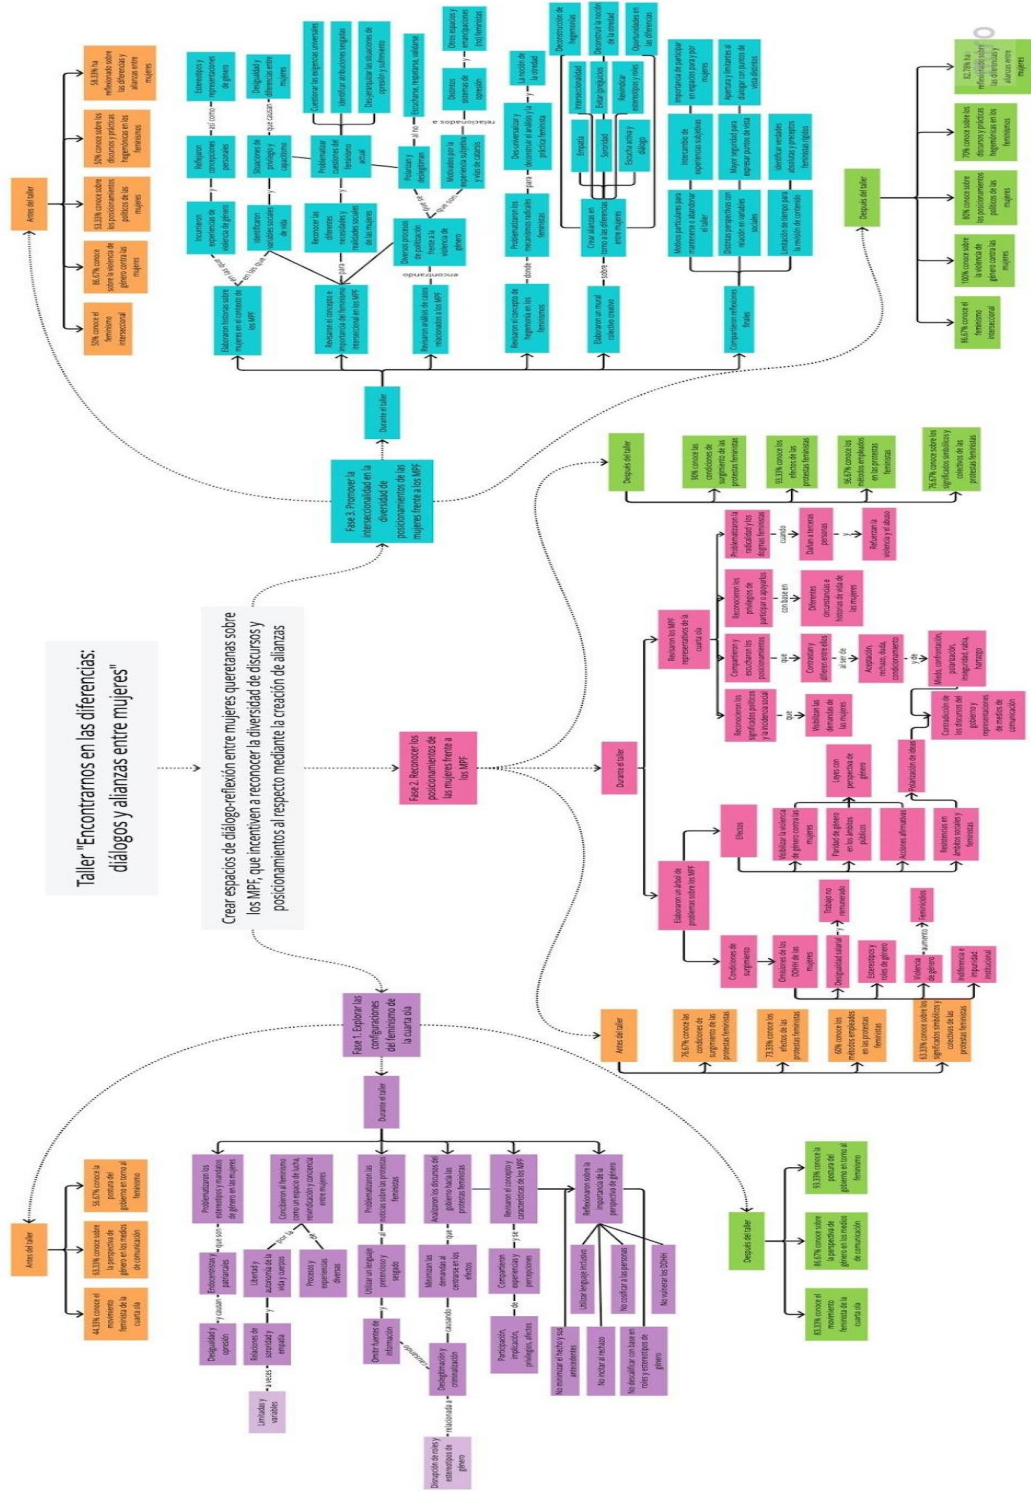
Taller "Encontrarnos en las diferencias: diálogos y alianzas entre mujeres"

Crear espacios de diálogo-reflexión entre mujeres queretanas sobre los MPF, que incentiven a reconocer la diversidad de discursos y posicionamientos al respecto mediante la creación de alianzas

Fase 1. Explorar las configuraciones del feminismo de la cuarta ola

Antes del taller

44.33% conoce el movimiento feminista de la cuarta ola

63.33% conoce sobre la perspectiva de género en los medios de comunicación

56.67% conoce la postura del gobierno en torno al feminismo

Durante el taller

Problematizaron los estereotipos y mandatos de género en las mujeres

Concibieron al feminismo como un espacio de lucha, reivindicación y conciencia entre mujeres

Problematizaron las críticas sobre las protestas feministas

Analizaron los discursos del gobierno hacia las protestas feministas

Revisaron el concepto y características de los MPF

Reflexionaron sobre la importancia de la perspectiva de género

Endocentrismo y patriarcado

Desigualdad y opresión

Libertad y autonomía de la vida y cuerpos

Relaciones de sororidad y empatía

Limitadas y variables

Procesos y experiencias diversas

Utilizar un lenguaje pretencioso y sesgado

Omitir fuentes de información

Minimizan las demandas al centrarse en los efectos

Deslegitimación y criminalización

Disrupción de roles y estereotipos de género

Compartieron experiencias y percepciones

Participación, implicación, privilegios, efectos

Utilizar lenguaje inclusivo

No cosificar a las personas

No vulnerar los DDHH

No minimizar e hechos y sus antecedentes

No incitar al rechazo

No descalificar con base en roles y estereotipos de género

Después del taller

83.33% conoce el movimiento feminista de la cuarta ola

86.67% conoce sobre la perspectiva de género en los medios de comunicación

93.33% conoce la postura del gobierno en torno al feminismo

Fase 2. Reconocer los posicionamientos de las mujeres frente a los MPF

Antes del taller

26.67% conoce las condiciones de surgimiento de las protestas feministas

73.33% conoce los efectos de las protestas feministas

60% conoce los métodos empleados en las protestas feministas

63.33% conoce sobre los significados simbólicos y colectivos de las protestas feministas

Durante el taller

Elaboraron un árbol de problemas sobre los MPF

Condiciones de surgimiento

Omisiones de los DDHH de las mujeres

Desigualdad salarial

Trabajo no remunerado

Estereotipos y roles de género

Violencia de género

aumento

Feminicidios

Indiferencia e impunidad institucional

Efectos

Visibilizar la violencia de género contra las mujeres

Paridad de género en los ámbitos públicos

Acciones afirmativas

Resistencias en ámbitos sociales y feministas

Leyes con perspectiva de género

Polarización de ideas

Contradicción de los discursos del gobierno y representaciones de medios de comunicación

Revisaron los MPF representativos de la cuarta ola

Reconocieron los significados políticos y la incidencia social

Visibilizan las demandas de las mujeres

Compartieron y escucharon los posicionamientos

Contrastaron diferencias entre ellas

Aceptación, rechazo, dudas, condicionamiento

Miedo, confrontación, polarización, ilegitimidad, radical, formatos

Reconocieron los privilegios de participar y apoyarlas

Diferentes circunstancias e historias de vida de las mujeres

Problematizaron la radicalidad y los dogmas feministas

Dañan a terceras personas

Refuerzan la violencia y el abuso

Después del taller

90% conoce las condiciones de surgimiento de las protestas feministas

93.33% conoce los efectos de las protestas feministas

96.67% conoce los métodos empleados en las protestas feministas

76.67% conoce sobre los significados simbólicos y colectivos de las protestas feministas

Fase 3. Promover la interseccionalidad en la diversidad de posicionamientos de las mujeres frente a los MPF

Antes del taller

50% conoce el feminismo interseccional

86.67% conoce sobre la violencia de género contra las mujeres

53.33% conoce sobre los posicionamientos políticos de las mujeres

50% conoce sobre los discursos y prácticas hegemónicas en los feminismos

58.33% ha reflexionado sobre las diferencias y alianzas entre mujeres

Durante el taller

Elaboraron historias sobre mujeres en el contexto de los MPF

Revisaron el concepto e importancia del feminismo interseccional en los MPF

Revisaron análisis de casos relacionados a los MPF

Revisaron el concepto de hegemonía en los feminismos

Elaboraron un mural colectivo creativo

Compartieron reflexiones finales

Incorporan experiencias de violencia de género

Reflejaron concepciones personales

Estereotipos y representaciones de género

Identificaron situaciones sociales de vida

Situaciones de privilegio y capacitismo

Desigualdad y diferencias entre mujeres

Reconocer las diferentes necesidades y realidades sociales de las mujeres

Problematizar cuestiones del feminismo actual

Cuestionar las experiencias universales

Identificar atribuciones sesgadas

Despersonalizar las situaciones de opresión y sufrimiento

Diversos procesos de politización frente a la violencia de género

Polarizar y deslegitimar

Escucharse, respetarse, validarse

Motivadas por la experiencia subjetiva y vida de cada una

Distintos sistemas de opresión

Otros espacios y manifestaciones (no) feministas

Problematizaron los mecanismos radicales feministas

Des-conversar y deconstruir el análisis y la práctica feminista

La noción de la otredad

Crear alianzas en común a las diferencias entre mujeres

Empatía

Sororidad

Escucha activa y diálogo

Interseccionalidad

Evitar (pre)juicios

Reconocer estereotipos y roles

Deconstrucción de hegemonías

Deconstruir la noción de la otredad

Oportunidades en las diferencias

Motivos particulares para mantenerse o abandonar el taller

Intercambio de experiencias subjetivas

Importancia de participar en espacios para y por mujeres

Distintas perspectivas con relación en variables sociales

Mayor seguridad para expresar puntos de vista

Apertura y tolerancia al diálogo con puntos de vista diversos

Limitación de tiempo para la revisión de contenido

Identificar verdades absolutas y preceptos feministas rígidos

Después del taller

86.67% conoce el feminismo interseccional

100% conoce sobre la violencia de género contra las mujeres

80% conoce sobre los posicionamientos políticos de las mujeres

70% conoce sobre los discursos y prácticas hegemónicas en los feminismos

82.33% ha reflexionado sobre las diferencias y alianzas entre mujeres